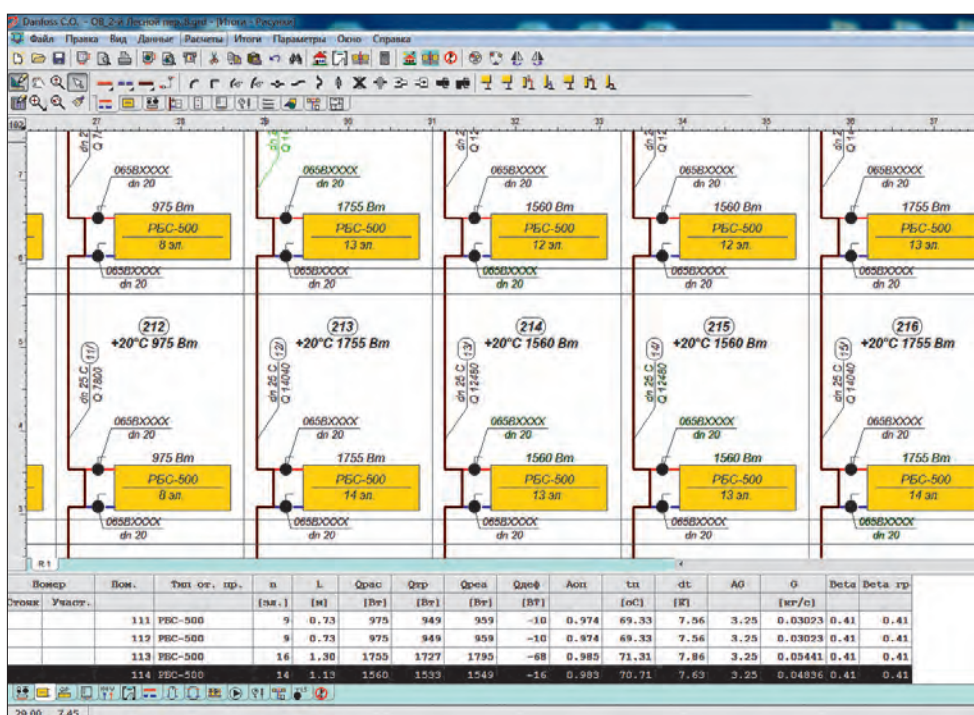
Danfoss C.O. - ОВ 2-й Лесной пер. 8.gnt - [Итоги - Рисунки]

Файл Правка Вид Данные Расчеты Итоги Параметры Окно Справка

065BXXXX
dn 20
975 Вт
РБС-500
8 эл.
065BXXXX
dn 20

065BXXXX
dn 20
1755 Вт
РБС-500
13 эл.
065BXXXX
dn 20

065BXXXX
dn 20
1560 Вт
РБС-500
12 эл.
065BXXXX
dn 20

065BXXXX
dn 20
1560 Вт
РБС-500
12 эл.
065BXXXX
dn 20

065BXXXX
dn 20
1755 Вт
РБС-500
13 эл.
065BXXXX
dn 20

212
+20°C 975 Вт

213
+20°C 1755 Вт

214
+20°C 1560 Вт

215
+20°C 1560 Вт

216
+20°C 1755 Вт

dn 25 C 11/ Q 7800
dn 25 C 12/ Q 14040
dn 25 C 13/ Q 12480
dn 25 C 14/ Q 12480
dn 25 C 15/ Q 14040

065BXXXX
dn 20
975 Вт
РБС-500
8 эл.
065BXXXX
dn 20

065BXXXX
dn 20
1755 Вт
РБС-500
14 эл.
065BXXXX
dn 20

065BXXXX
dn 20
1560 Вт
РБС-500
13 эл.
065BXXXX
dn 20

065BXXXX
dn 20
1560 Вт
РБС-500
13 эл.
065BXXXX
dn 20

065BXXXX
dn 20
1755 Вт
РБС-500
14 эл.
065BXXXX
dn 20

R1

| Номер Стояк | Участ. | Пом. | Тип от. пр. | n [эл.] | L [м] | Qрас [Вт] | Qтр [Вт] | Qреа [Вт] | Qдеф [ВТ] | Аоп | tп [оС] | dt [К] | А0 | G [кг/с] | Beta | Beta гр |
|---|---|---|---|---|---|---|---|---|---|---|---|---|---|---|---|---|
| | | 111 | РБС-500 | 9 | 0.73 | 975 | 949 | 959 | -10 | 0.974 | 69.33 | 7.56 | 3.25 | 0.03023 | 0.41 | 0.41 |
| | | 112 | РБС-500 | 9 | 0.73 | 975 | 949 | 959 | -10 | 0.974 | 69.33 | 7.56 | 3.25 | 0.03023 | 0.41 | 0.41 |
| | | 113 | РБС-500 | 16 | 1.30 | 1755 | 1727 | 1795 | -68 | 0.985 | 71.31 | 7.86 | 3.25 | 0.05441 | 0.41 | 0.41 |
| | | 114 | РБС-500 | 14 | 1.13 | 1560 | 1533 | 1549 | -16 | 0.983 | 70.71 | 7.63 | 3.25 | 0.04836 | 0.41 | 0.41 |

29.00 7.45